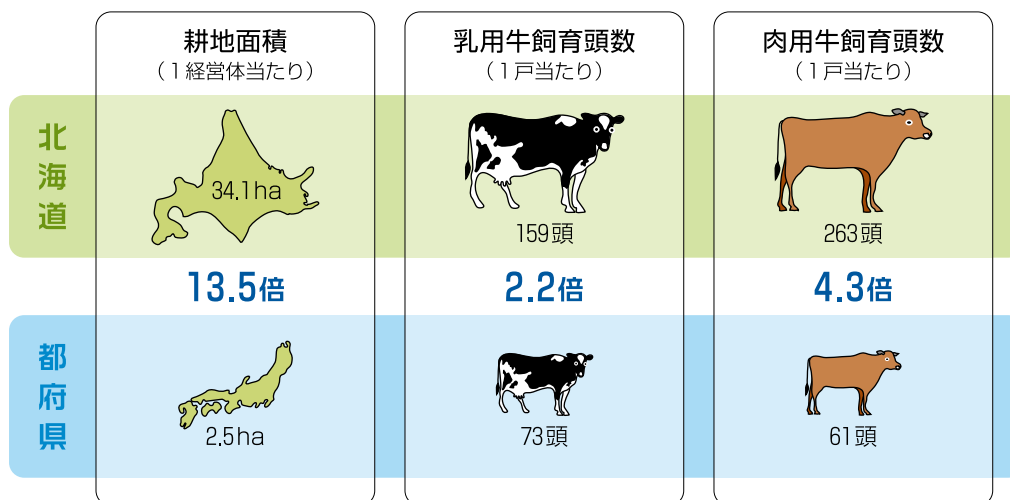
| | 耕地面積（1経営体当たり） | 乳用牛飼育頭数（1戸当たり） | 肉用牛飼育頭数（1戸当たり） |
|---|---|---|---|
| 北海道 | 34.1ha | 159頭 | 263頭 |
| | 13.5倍 | 2.2倍 | 4.3倍 |
| 都府県 | 2.5ha | 73頭 | 61頭 |